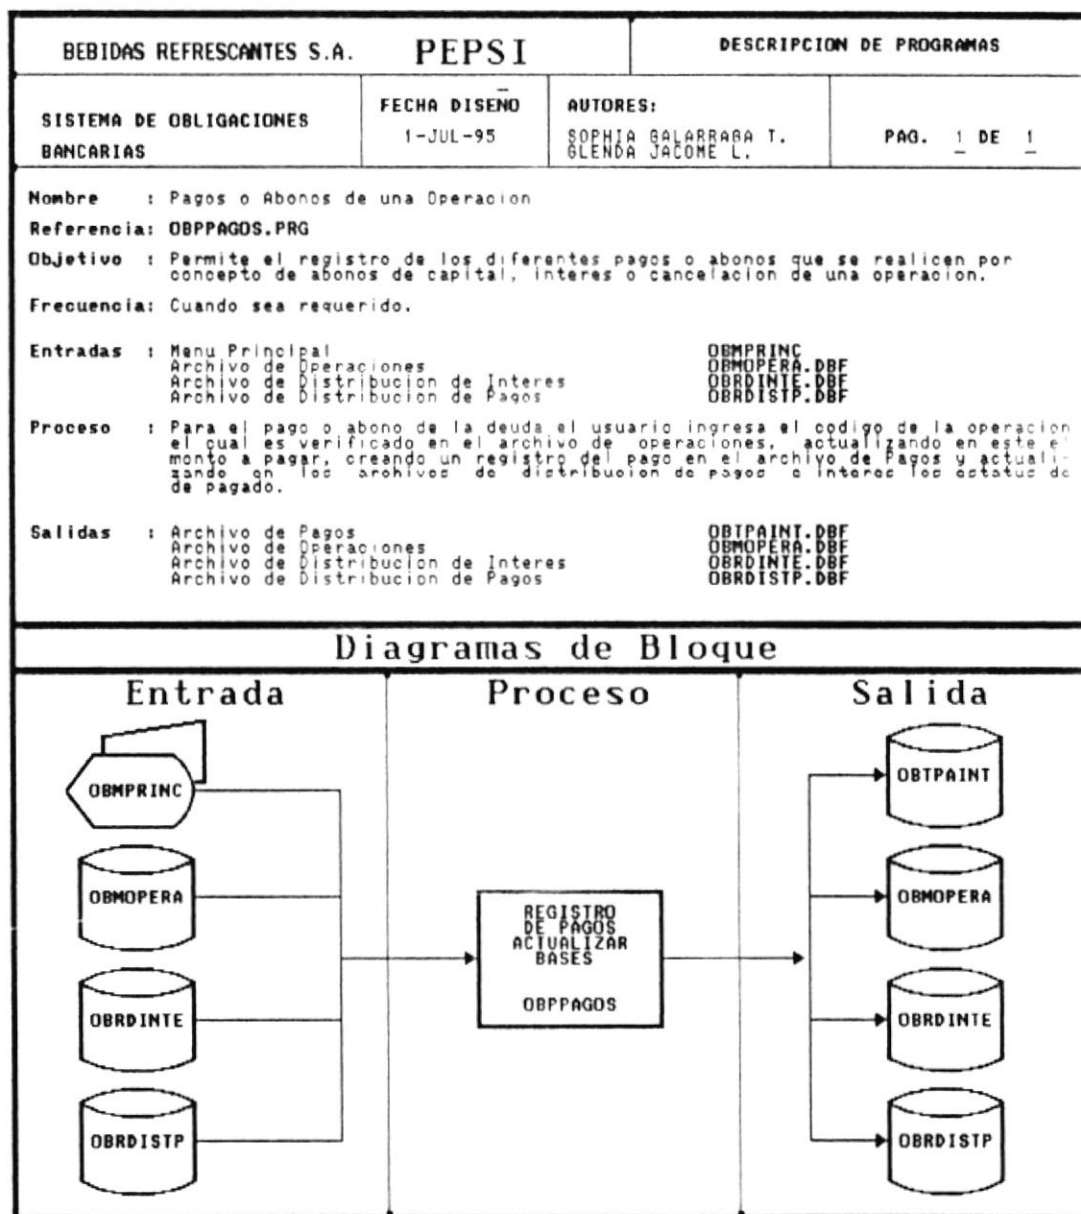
BEBIDAS REFRESCANTES S.A. PEPSI

DESCRIPCION DE PROGRAMAS

SISTEMA DE OBLIGACIONES BANCARIAS

FECHA DISEÑO
1-JUL-95

AUTORES:
SOPHIA GALARRAGA T.
GLENDA JACOME L.

PAG. 1 DE 1

Nombre : Pagos o Abonos de una Operacion

Referencia: OBPPAGOS.PRG

Objetivo : Permite el registro de los diferentes pagos o abonos que se realicen por concepto de abonos de capital, interes o cancelacion de una operacion.

Frecuencia: Cuando sea requerido.

Entradas : Menu Principal OBMPRINC
Archivo de Operaciones OBMOPERA.DBF
Archivo de Distribucion de Interes OBRDINTE.DBF
Archivo de Distribucion de Pagos OBRDISTP.DBF

Proceso : Para el pago o abono de la deuda el usuario ingresa el codigo de la operacion el cual es verificado en el archivo de operaciones, actualizando en este el monto a pagar, creando un registro del pago en el archivo de Pagos y actualizando en los archivos de distribucion de pagos o interes los estatus de de pagado.

Salidas : Archivo de Pagos OBTPAINT.DBF
Archivo de Operaciones OBMOPERA.DBF
Archivo de Distribucion de Interes OBRDINTE.DBF
Archivo de Distribucion de Pagos OBRDISTP.DBF

Diagramas de Bloque

Entrada

Proceso

Salida

OBMPRINC

OBMOPERA

OBRDINTE

OBRDISTP

REGISTRO DE PAGOS ACTUALIZAR BASES

OBPPAGOS

OBTPAINT

OBMOPERA

OBRDINTE

OBRDISTP